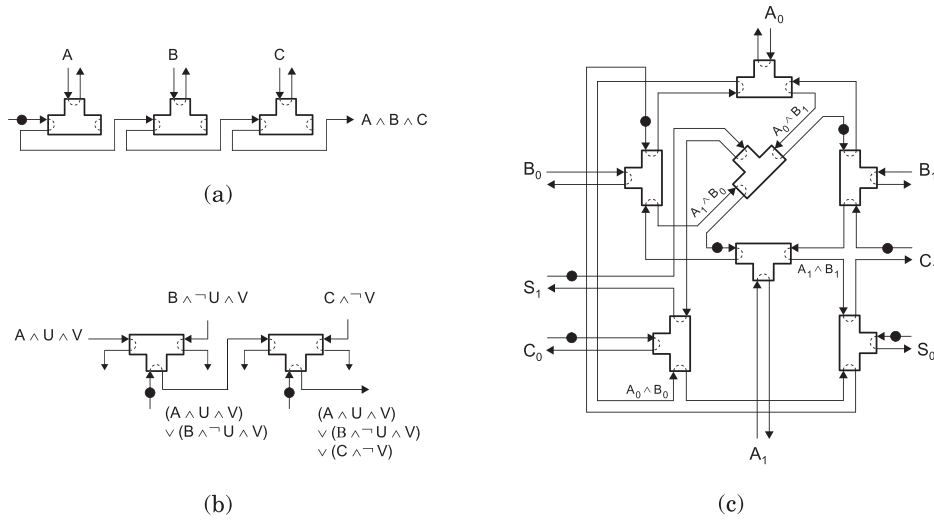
A B C

$A \wedge B \wedge C$

(a)

$B \wedge \neg U \wedge V$ $C \wedge \neg V$

$A \wedge U \wedge V$

$(A \wedge U \wedge V)$
$\vee (B \wedge \neg U \wedge V)$

$(A \wedge U \wedge V)$
$\vee (B \wedge \neg U \wedge V)$
$\vee (C \wedge \neg V)$

(b)

$A_0$

$A_0 \wedge B_1$

$B_0$

$A_1 \wedge B_0$

B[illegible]

C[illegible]

$A_1 \wedge B_1$

$S_1$

$C_0$

$S_0$

$A_0 \wedge B_0$

$A_1$

(c)